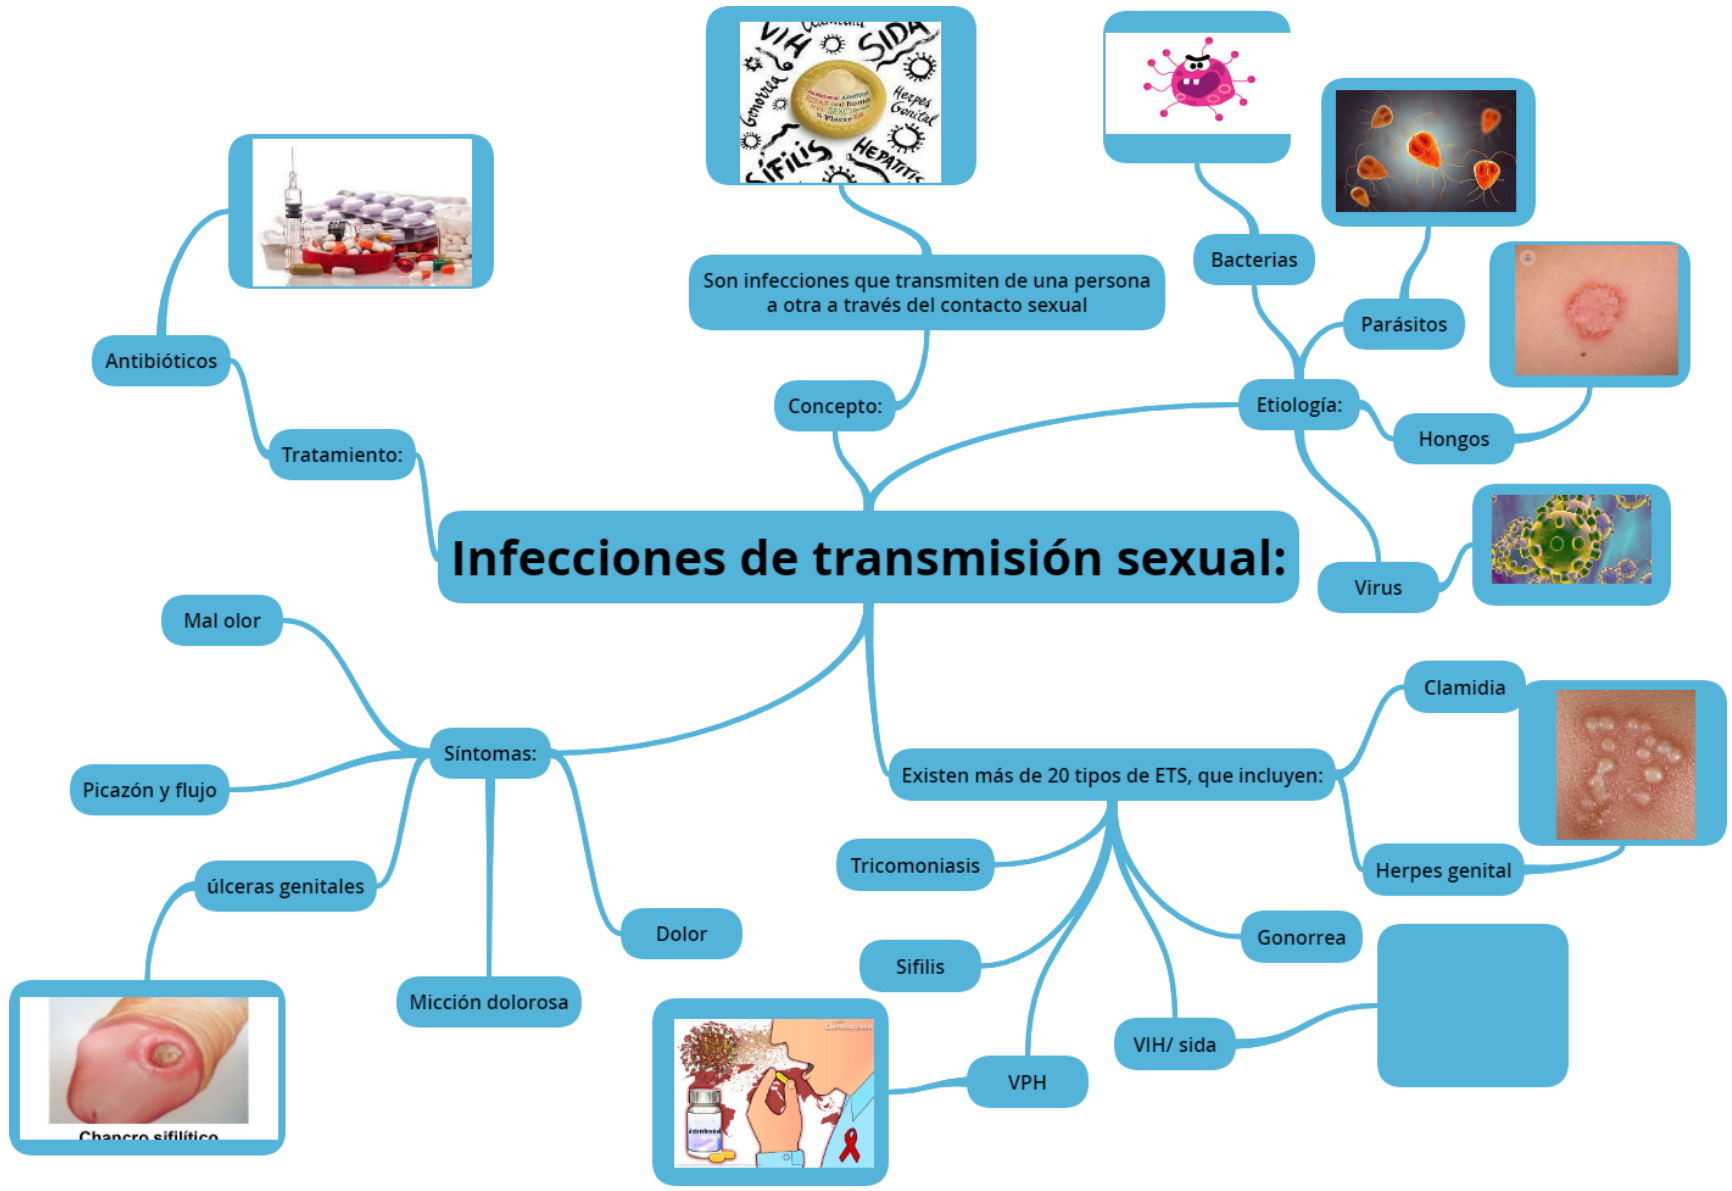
VIH SIDA Gonorrea Herpes Genital SÍFILIS HEPATITIS

Infecciones de transmisión sexual:

Concepto:

Son infecciones que transmiten de una persona a otra a través del contacto sexual

Etiología:

Bacterias

Parásitos

Hongos

Virus

Tratamiento:

Antibióticos

Síntomas:

Mal olor

Picazón y flujo

úlceras genitales

Micción dolorosa

Dolor

Chancro sifilítico

Existen más de 20 tipos de ETS, que incluyen:

Clamidia

Herpes genital

Tricomoniasis

Sifilis

VPH

VIH/ sida

Gonorrea